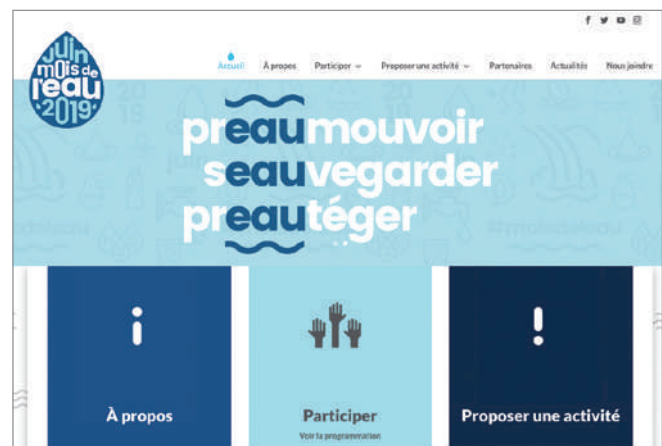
juin mois de l'eau 2019

Accueil À propos Participer Proposer une activité Partenaires Actualités Nous joindre

preaumouvoir
seauvegarder
preautéger

i
À propos

Participer
Voir la programmation

!
Proposer une activité